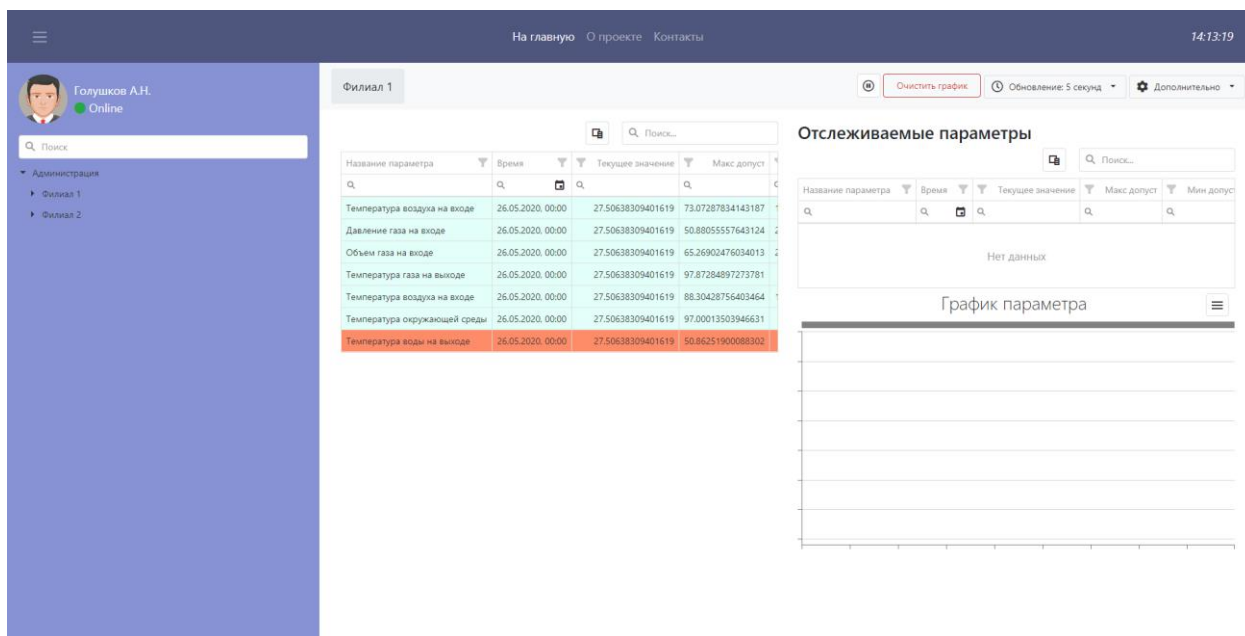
На главную О проекте Контакты

14:13:19

Голушков А.Н.
Online

Поиск

Администрация
Филиал 1
Филиал 2

Филиал 1

Очистить график
Обновление: 5 секунд
Дополнительно

Поиск...

| Название параметра | Время | Текущее значение | Макс допуст |
|---|---|---|---|
| Температура воздуха на входе | 26.05.2020, 00:00 | 27.50638309401619 | 73.07287834143187 |
| Давление газа на входе | 26.05.2020, 00:00 | 27.50638309401619 | 50.88055557643124 |
| Объем газа на входе | 26.05.2020, 00:00 | 27.50638309401619 | 65.26902476034013 |
| Температура газа на выходе | 26.05.2020, 00:00 | 27.50638309401619 | 97.87284897273781 |
| Температура воздуха на входе | 26.05.2020, 00:00 | 27.50638309401619 | 88.30428756403464 |
| Температура окружающей среды | 26.05.2020, 00:00 | 27.50638309401619 | 97.00013503946631 |
| Температура воды на выходе | 26.05.2020, 00:00 | 27.50638309401619 | 50.86251900088302 |

Отслеживаемые параметры

Поиск...

| Название параметра | Время | Текущее значение | Макс допуст | Мин допуст |
|---|---|---|---|---|

Нет данных

График параметра